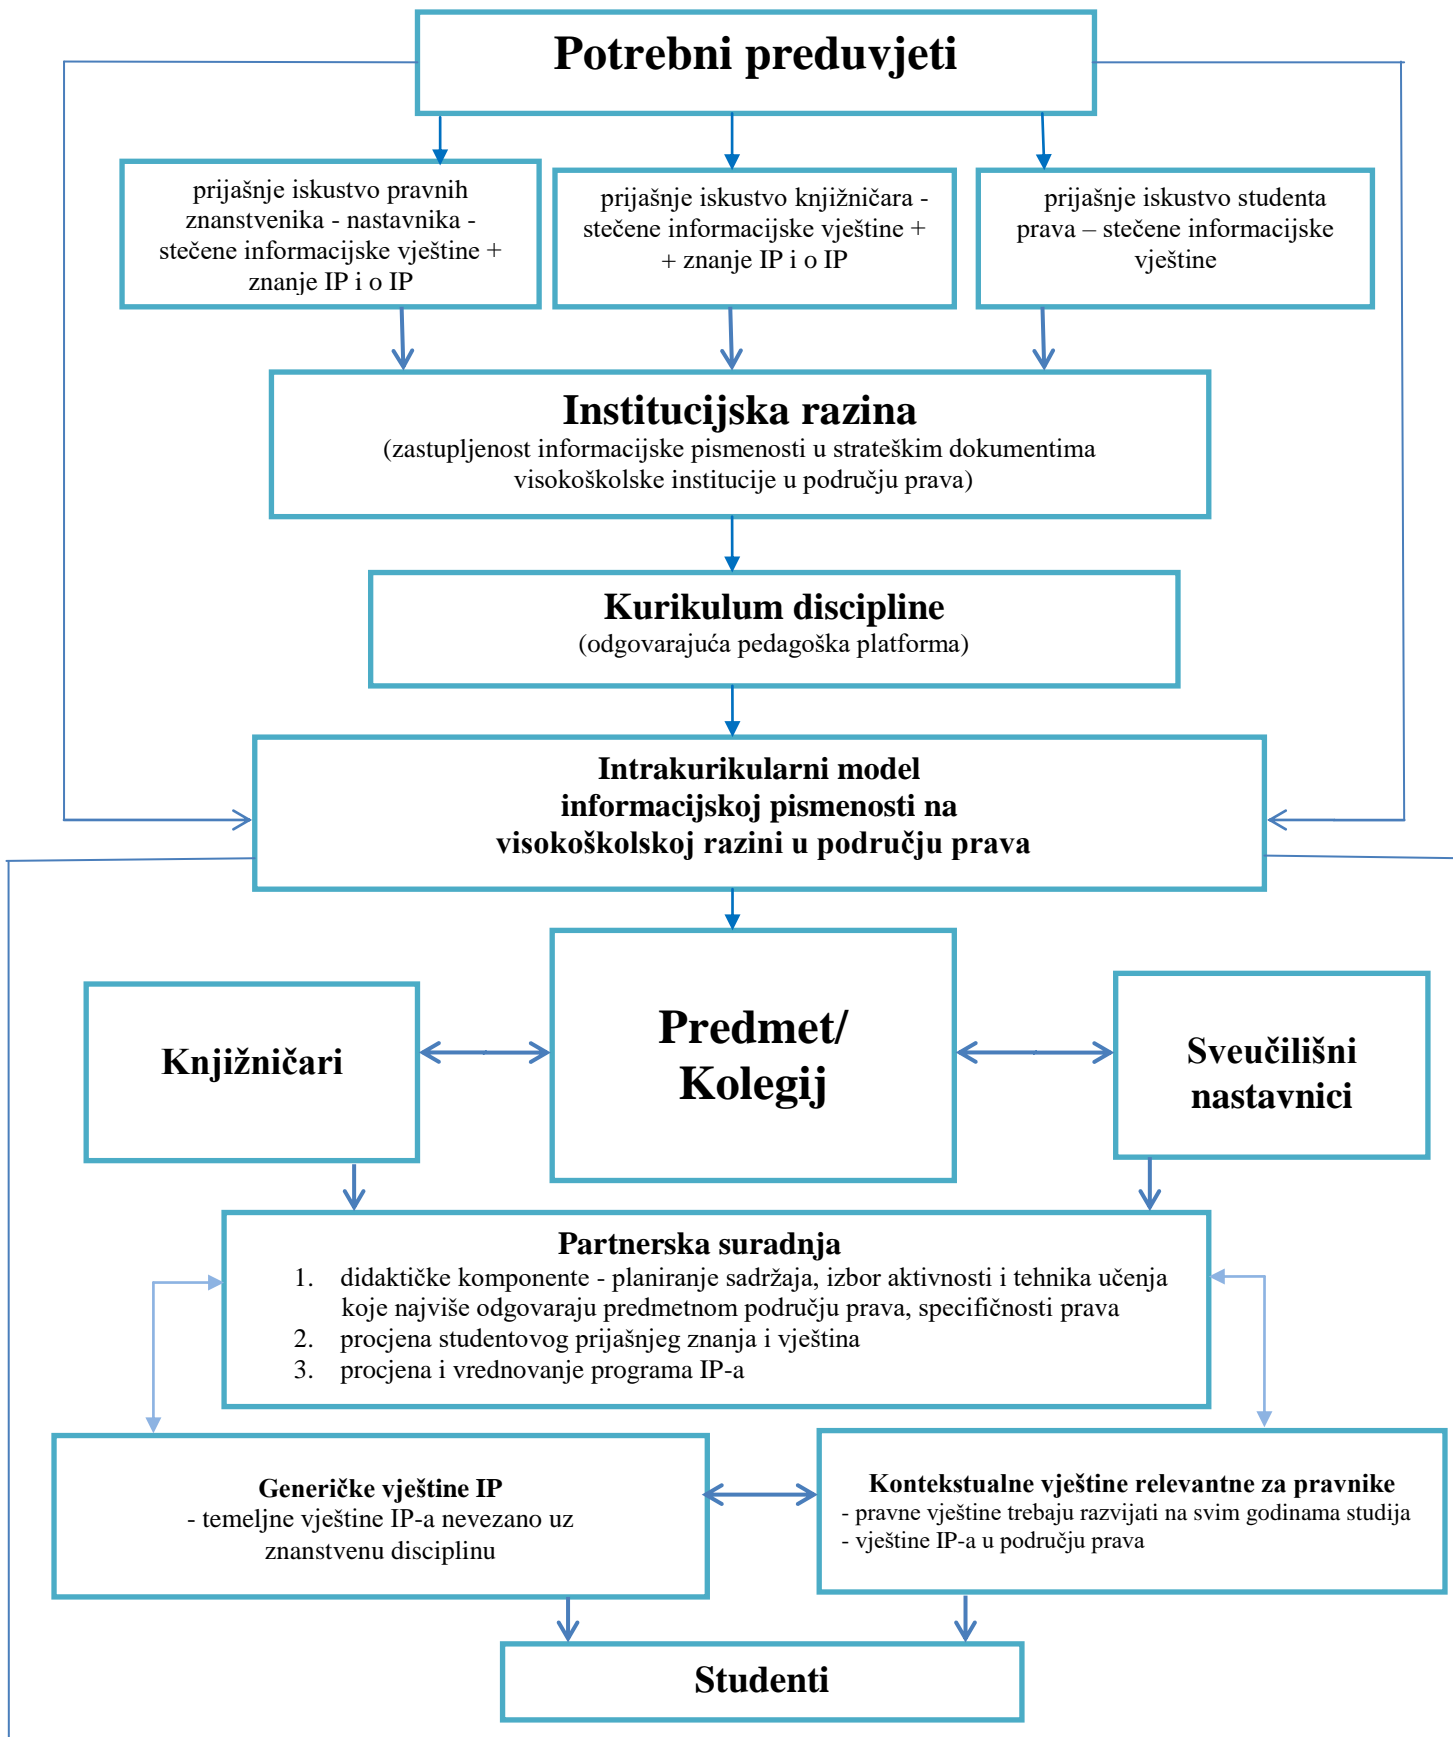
Potrebni preduvjeti

prijašnje iskustvo pravnih znanstvenika - nastavnika - stečene informacijske vještine + znanje IP i o IP

prijašnje iskustvo knjižničara - stečene informacijske vještine + + znanje IP i o IP

prijašnje iskustvo studenta prava – stečene informacijske vještine

Institucijska razina
(zastupljenost informacijske pismenosti u strateškim dokumentima visokoškolske institucije u području prava)

Kurikulum discipline
(odgovarajuća pedagoška platforma)

Intrakurikularni model informacijskoj pismenosti na visokoškolskoj razini u području prava

Knjižničari

Predmet/ Kolegij

Sveučilišni nastavnici

Partnerska suradnja
1. didaktičke komponente - planiranje sadržaja, izbor aktivnosti i tehnika učenja koje najviše odgovaraju predmetnom području prava, specifičnosti prava
2. procjena studentovog prijašnjeg znanja i vještina
3. procjena i vrednovanje programa IP-a

Generičke vještine IP
- temeljne vještine IP-a nevezano uz znanstvenu disciplinu

Kontekstualne vještine relevantne za pravnike
- pravne vještine trebaju razvijati na svim godinama studija
- vještine IP-a u području prava

Studenti